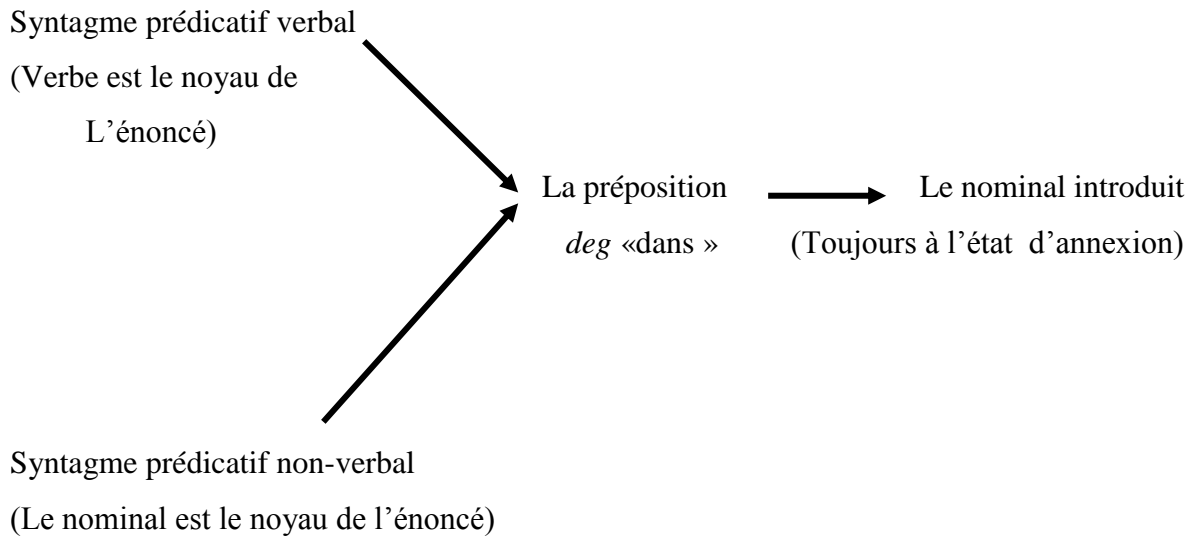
Syntagme prédicatif verbal
(Verbe est le noyau de
L’énoncé)

La préposition
*deg* «dans »

Le nominal introduit
(Toujours à l’état d’annexion)

Syntagme prédicatif non-verbal
(Le nominal est le noyau de l’énoncé)